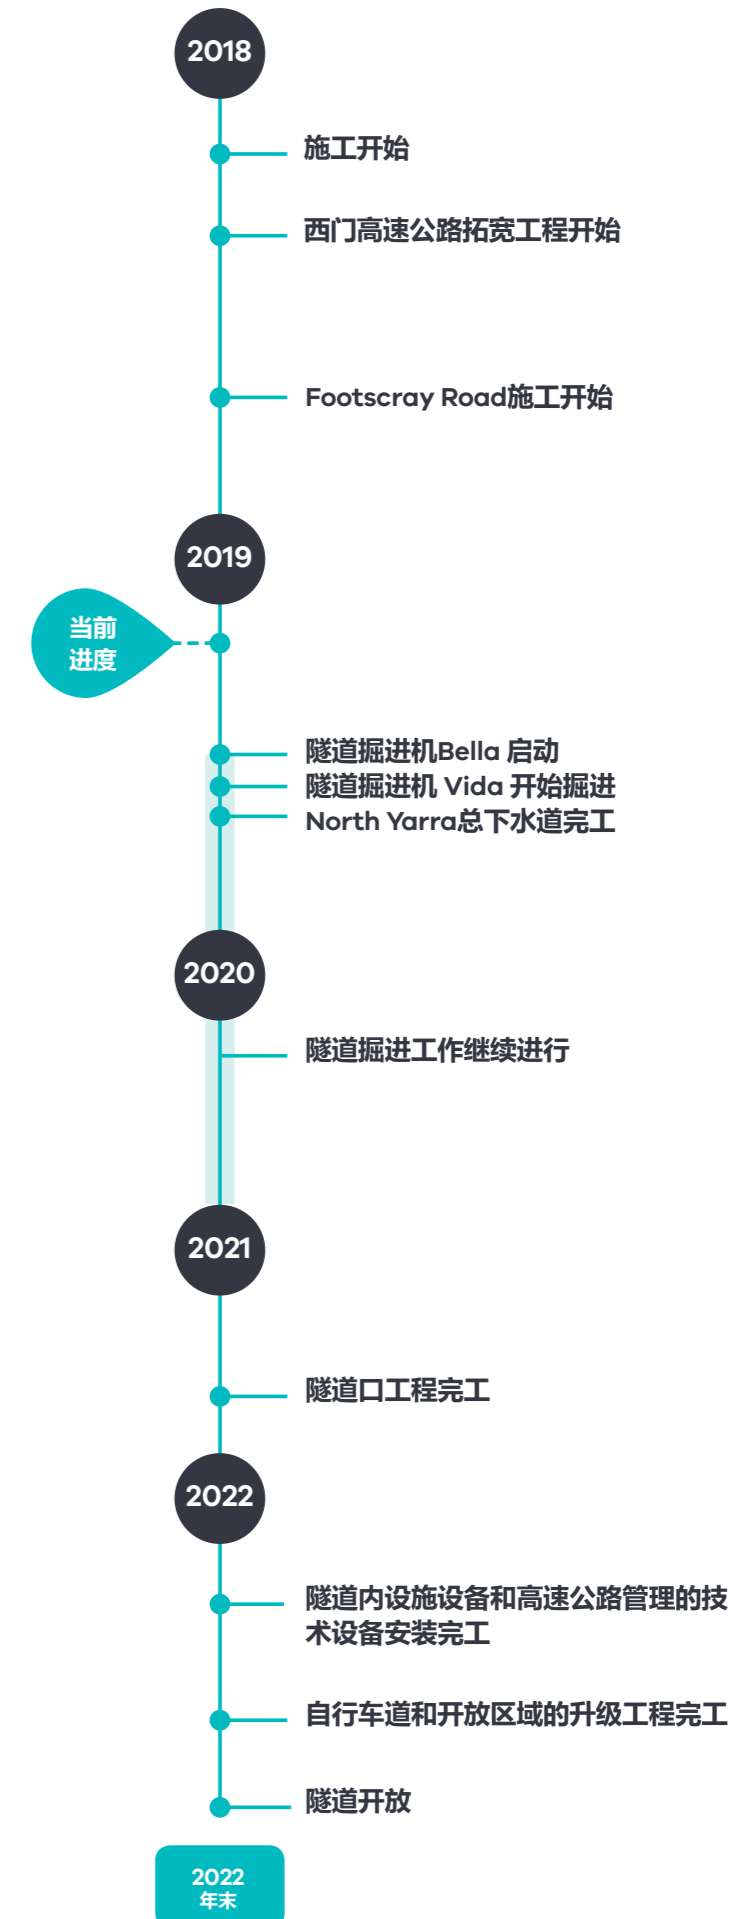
2018

施工开始

西门高速公路拓宽工程开始

Footscray Road施工开始

2019

当前进度

隧道掘进机Bella 启动

隧道掘进机 Vida 开始掘进

North Yarra总下水道完工

2020

隧道掘进工作继续进行

2021

隧道口工程完工

2022

隧道内设施设备和高速公路管理的技术设备安装完工

自行车道和开放区域的升级工程完工

隧道开放

2022 年末